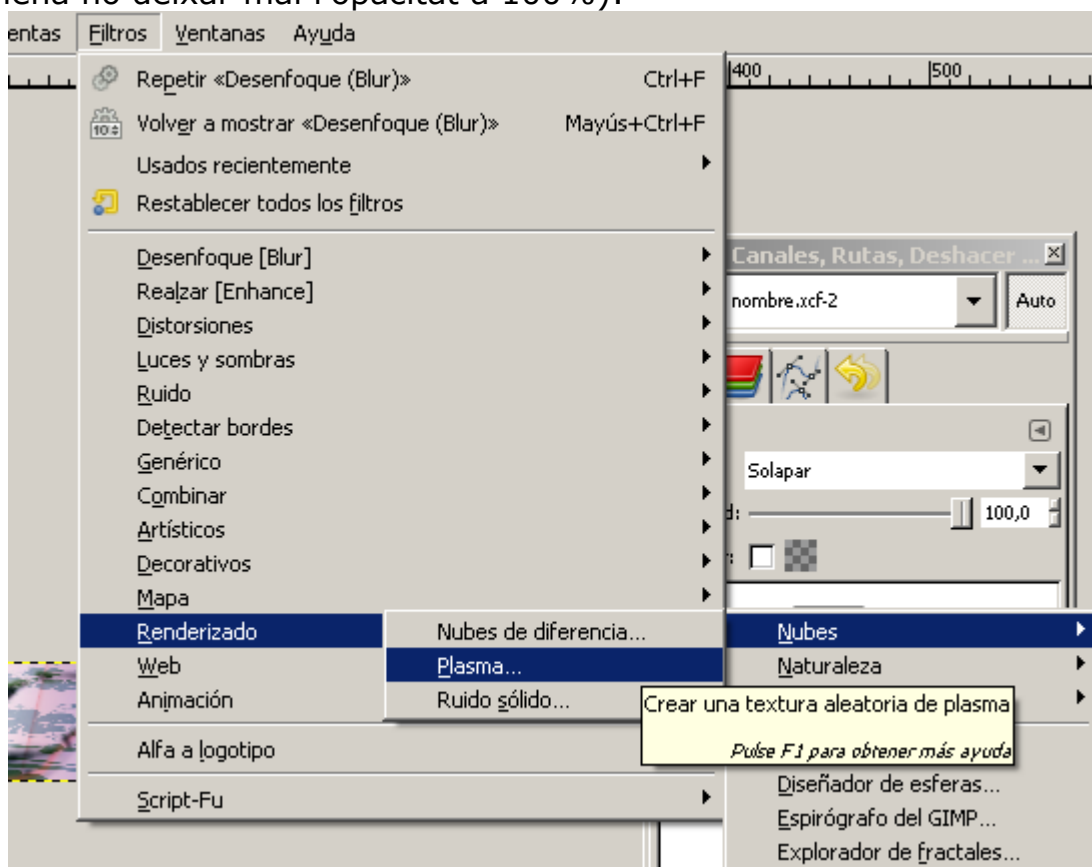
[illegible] no deixar mai l'opacitat a 100%).

entas Filtros Ventanas Ayuda

400 500

Repetir «Desenfoque (Blur)» Ctrl+F
Volver a mostrar «Desenfoque (Blur)» Mayús+Ctrl+F
Usados recientemente
Restablecer todos los filtros

Desenfoque [Blur]
Realzar [Enhance]
Distorsiones
Luces y sombras
Ruido
Detectar bordes
Genérico
Combinar
Artísticos
Decorativos
Mapa
Renderizado
Web
Animación

Alfa a logotipo

Script-Fu

Nubes de diferencia...
Plasma...
Ruido sólido...

Canales, Rutas, Deshacer ...
nombre.xcf-2
Auto
Solapar
d:
100,0

Nubes
Naturaleza

Crear una textura aleatoria de plasma
Pulse F1 para obtener más ayuda

Diseñador de esferas...
Espirógrafo del GIMP...
Explorador de fractales...